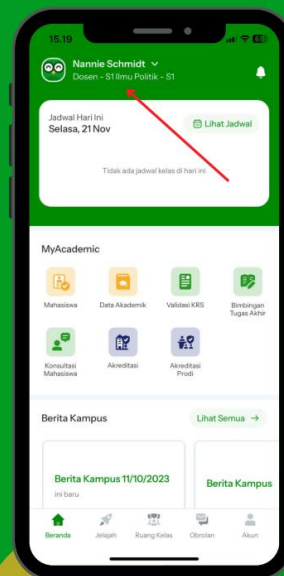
15.19

Nannie Schmidt
Dosen - S1 Ilmu Politik - S1

Jadwal Hari Ini
Selasa, 21 Nov

Lihat Jadwal

Tidak ada jadwal kelas di hari ini

MyAcademic

Mahasiswa
Data Akademik
Validasi KRS
Bimbingan Tugas Akhir
Konsultasi Mahasiswa
Akreditasi
Akreditasi Prodi

Berita Kampus
Lihat Semua →

Berita Kampus 11/10/2023
ini baru

Berita Kampus

Beranda
Jelajah
Ruang Kelas
Obrolan
Akun